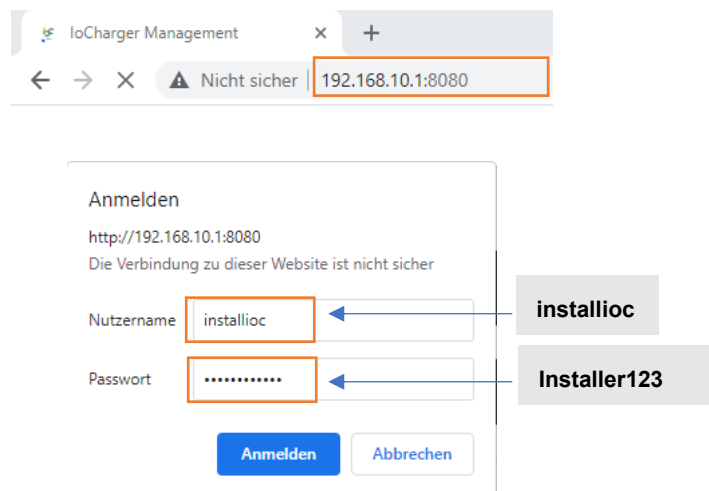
IoCharger Management ×  +

Nicht sicher | 192.168.10.1:8080

Anmelden

http://192.168.10.1:8080

Die Verbindung zu dieser Website ist nicht sicher

Nutzername installioc

Passwort ••••••••••••

installioc

Installer123

Anmelden Abbrechen